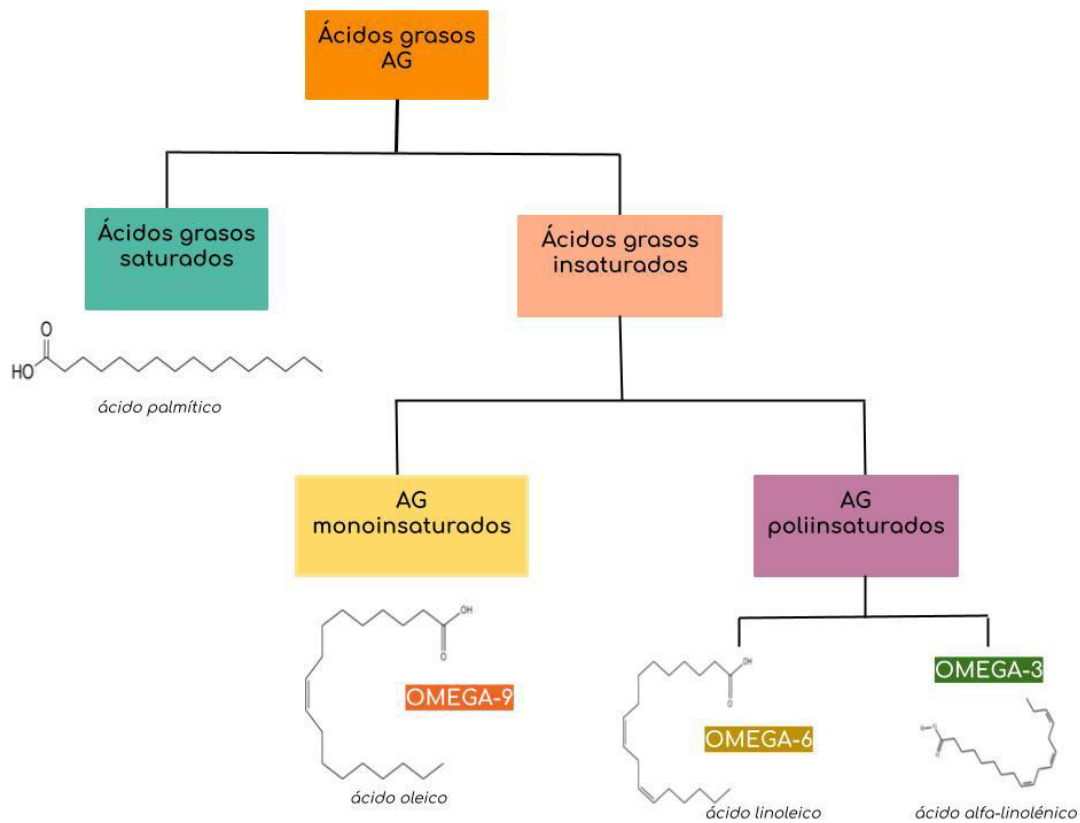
Ácidos grasos AG

Ácidos grasos saturados

O
HO

ácido palmítico

Ácidos grasos insaturados

AG monoinsaturados

OH
O

OMEGA-9

ácido oleico

AG poliinsaturados

OH
O

OMEGA-6

ácido linoleico

OMEGA-3

ácido alfa-linolénico